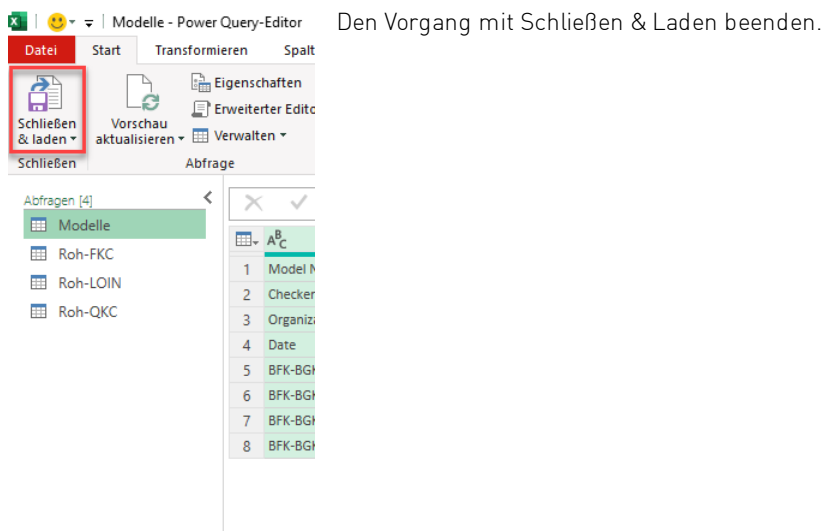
Modelle - Power Query-Editor

Datei | Start | Transformieren | Spalt

Schließen & laden ▾ | Vorschau aktualisieren ▾ | Eigenschaften | Erweiterter Edito | Verwalten ▾

Schließen | Abfrage

Abfragen [4]

Modelle

Roh-FKC

Roh-LOIN

Roh-QKC

| | $A^B_C$ |
|---|---|
| 1 | Model N |
| 2 | Checker |
| 3 | Organiz |
| 4 | Date |
| 5 | BFK-BGK |
| 6 | BFK-BGK |
| 7 | BFK-BGK |
| 8 | BFK-BGK |

Den Vorgang mit Schließen & Laden beenden.